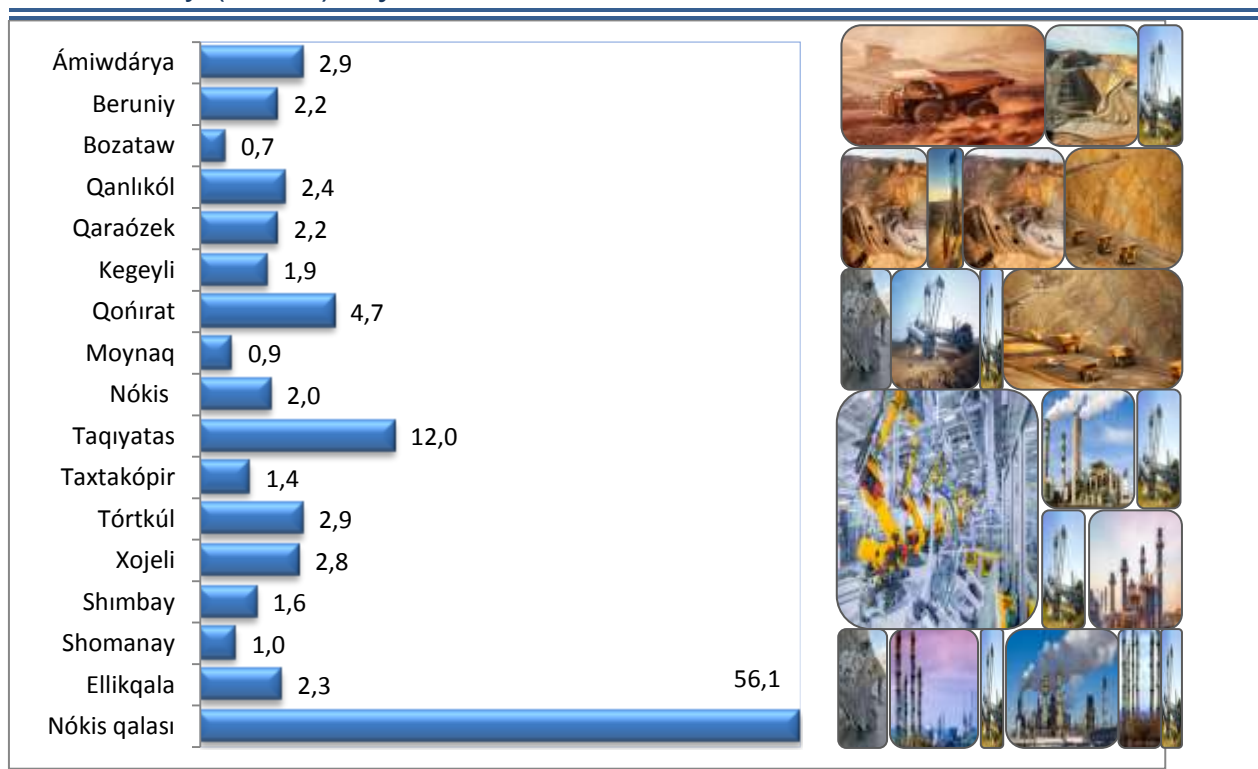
Ámiwdárya 2,9
Beruniy 2,2
Bozataw 0,7
Qanlıkól 2,4
Qaraózek 2,2
Kegeyli 1,9
Qońırat 4,7
Moynaq 0,9
Nókis 2,0
Taqıyatas 12,0
Taxtakópir 1,4
Tórtkúl 2,9
Xojeli 2,8
Shımbay 1,6
Shomanay 1,0
Ellikqala 2,3
Nókis qalası 56,1